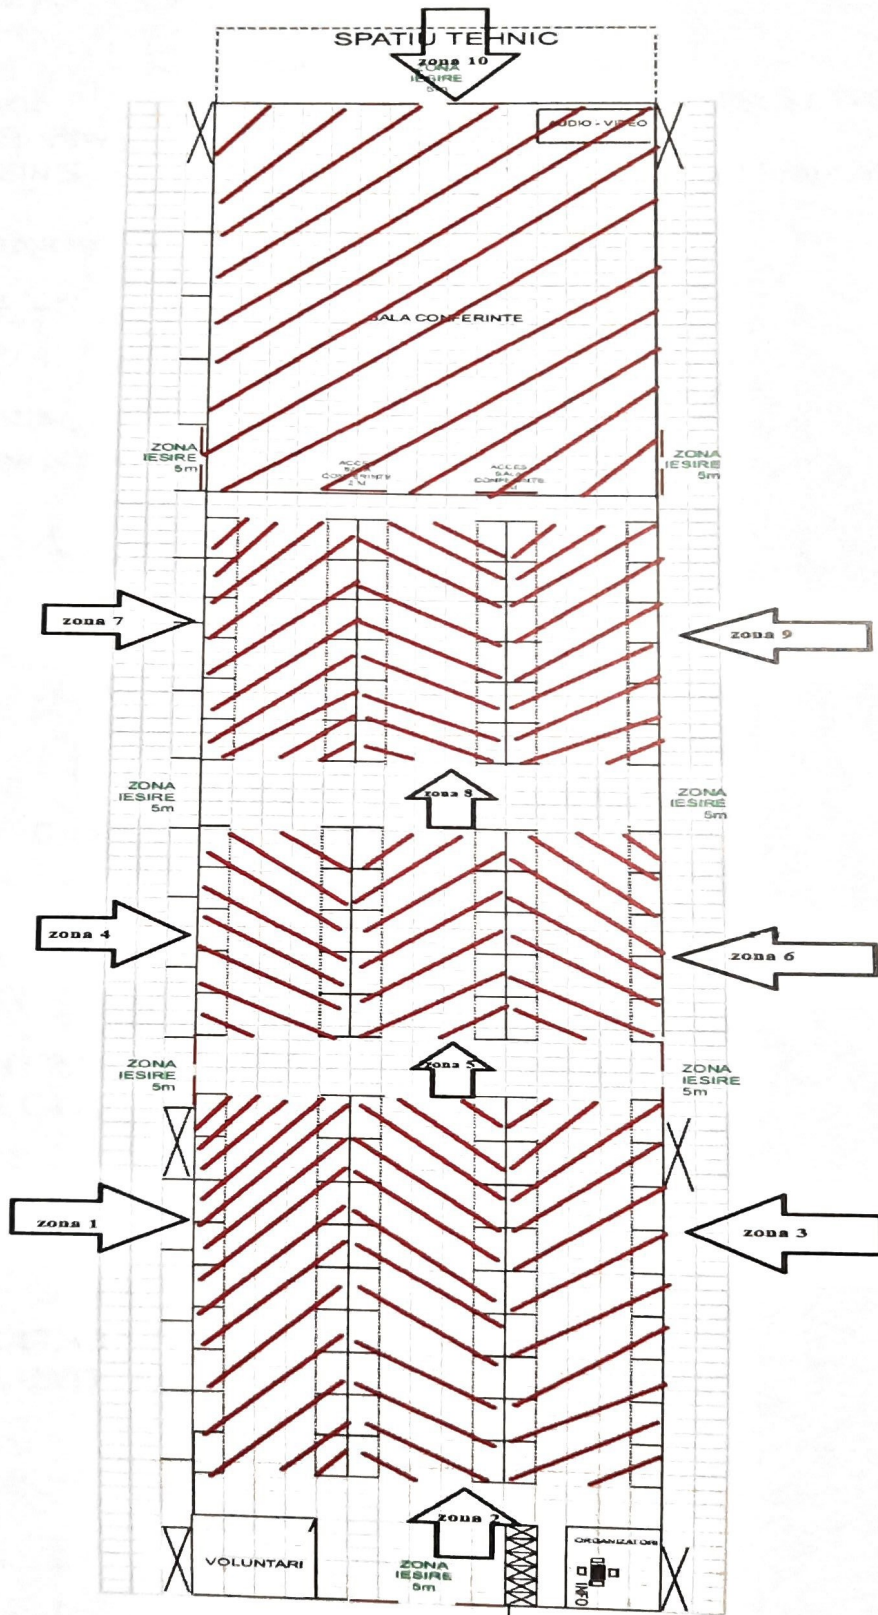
SPATIU TEHNIC

zona 10

ZONA IESIRE 5m

AUDIO - VIDEO

SALA CONFERINTE

ZONA IESIRE 5m

ACCES SALA CONFERINTE

ACCES SALA CONFERINTE

ZONA IESIRE 5m

zona 7

zona 9

ZONA IESIRE 5m

zona 8

ZONA IESIRE 5m

zona 4

zona 6

ZONA IESIRE 5m

zona 5

ZONA IESIRE 5m

zona 1

zona 3

zona 2

VOLUNTARI

ZONA IESIRE 5m

ORGANIZATORI

INFO